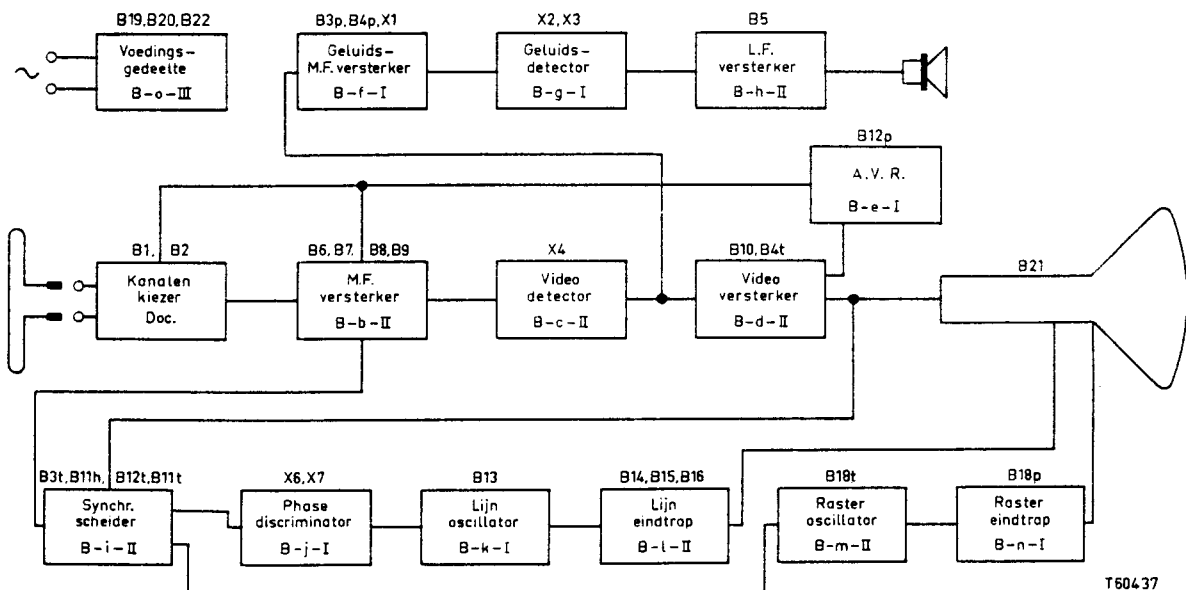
B19, B20, B22
Voedings-gedeelte
B-o-III

B3p, B4p, X1
Geluids-M.F. versterker
B-f-I

X2, X3
Geluids-detector
B-g-I

B5
L.F. versterker
B-h-II

B12p
A.V.R.
B-e-I

B1, B2
Kanalen kiezer
Doc.

B6, B7, B8, B9
M.F. versterker
B-b-II

X4
Video detector
B-c-II

B10, B4t
Video versterker
B-d-II

B21

B3t, B11h, B12t, B11t
Synchr. scheider
B-i-II

X6, X7
Phase discriminator
B-j-I

B13
Lijn oscillator
B-k-I

B14, B15, B16
Lijn eindtrap
B-l-II

B18t
Raster oscillator
B-m-II

B18p
Raster eindtrap
B-n-I

T60437